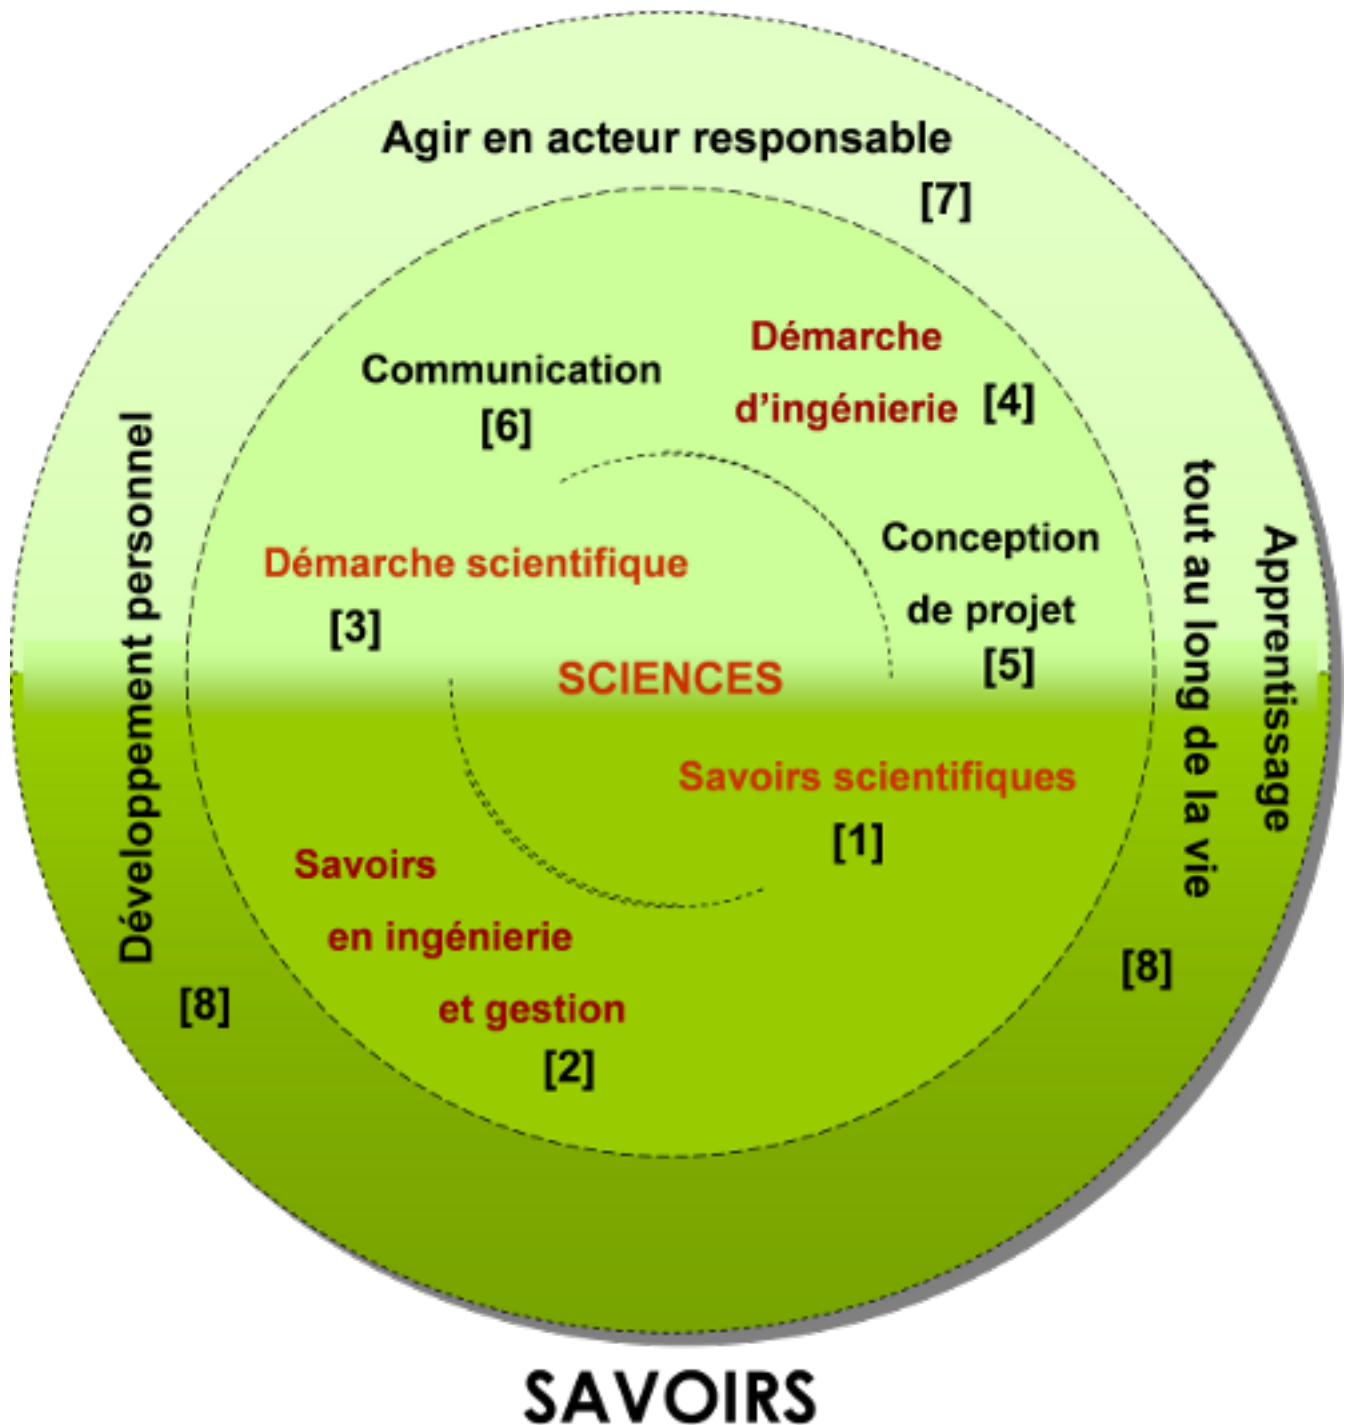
Agir en acteur responsable
[7]

Communication
[6]

Démarche
d'ingénierie [4]

Développement personnel
[8]

Démarche scientifique
[3]

Conception
de projet
[5]

SCIENCES

Apprentissage
tout au long de la vie
[8]

Savoirs scientifiques
[1]

Savoirs
en ingénierie
et gestion
[2]

SAVOIRS